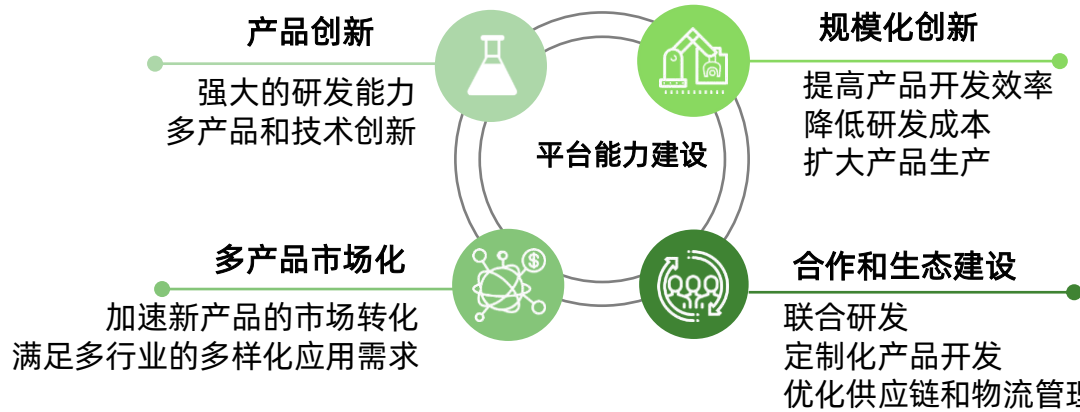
产品创新

强大的研发能力
多产品和技术创新

规模化创新

提高产品开发效率
降低研发成本
扩大产品生产

平台能力建设

多产品市场化

加速新产品的市场转化
满足多行业的多样化应用需求

合作和生态建设

联合研发
定制化产品开发
优化供应链和物流管理